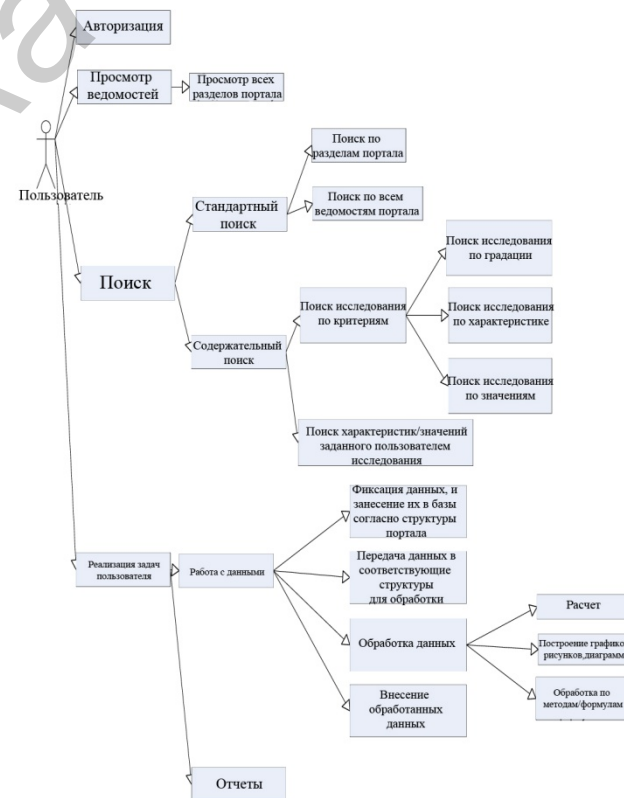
Авторизация

Просмотр ведомостей

Просмотр всех разделов портала

Пользователь

Поиск по разделам портала

Стандартный поиск

Поиск по всем ведомостям портала

Поиск

Поиск исследования по градации

Поиск исследования по критериям

Поиск исследования по характеристике

Содержательный поиск

Поиск исследования по значениям

Поиск характеристик/значений заданного пользователем исследования

Фиксация данных, и занесение их в базы согласно структуры портала

Реализация задач пользователя

Работа с данными

Передача данных в соответствующие структуры для обработки

Расчет

Обработка данных

Построение графико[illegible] рисунков,диаграмм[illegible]

Обработка по методам/формулам

Внесение обработанных данных

Отчеты